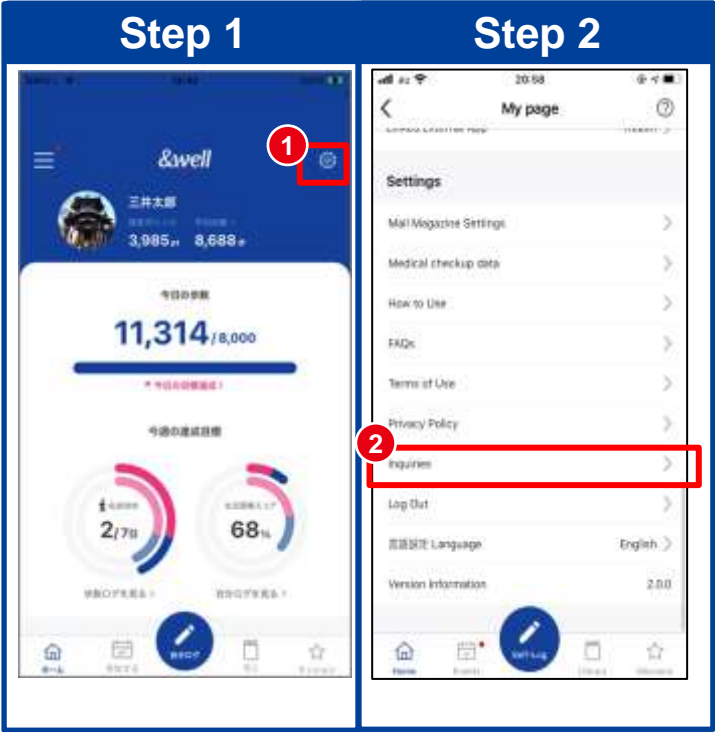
Step 1

&well

1

三井太郎

3,985pt 8,688歩

今日の歩数

11,314/8,000

今週の達成目標

2/7日

68%

ホーム

Step 2

20:58

My page

Settings

Mail Magazine Settings

Medical checkup data

How to Use

FAQs

Terms of Use

Privacy Policy

2

Inquiries

Log Out

言語設定 Language English

Version information 2.0.0

Home

Self-Log